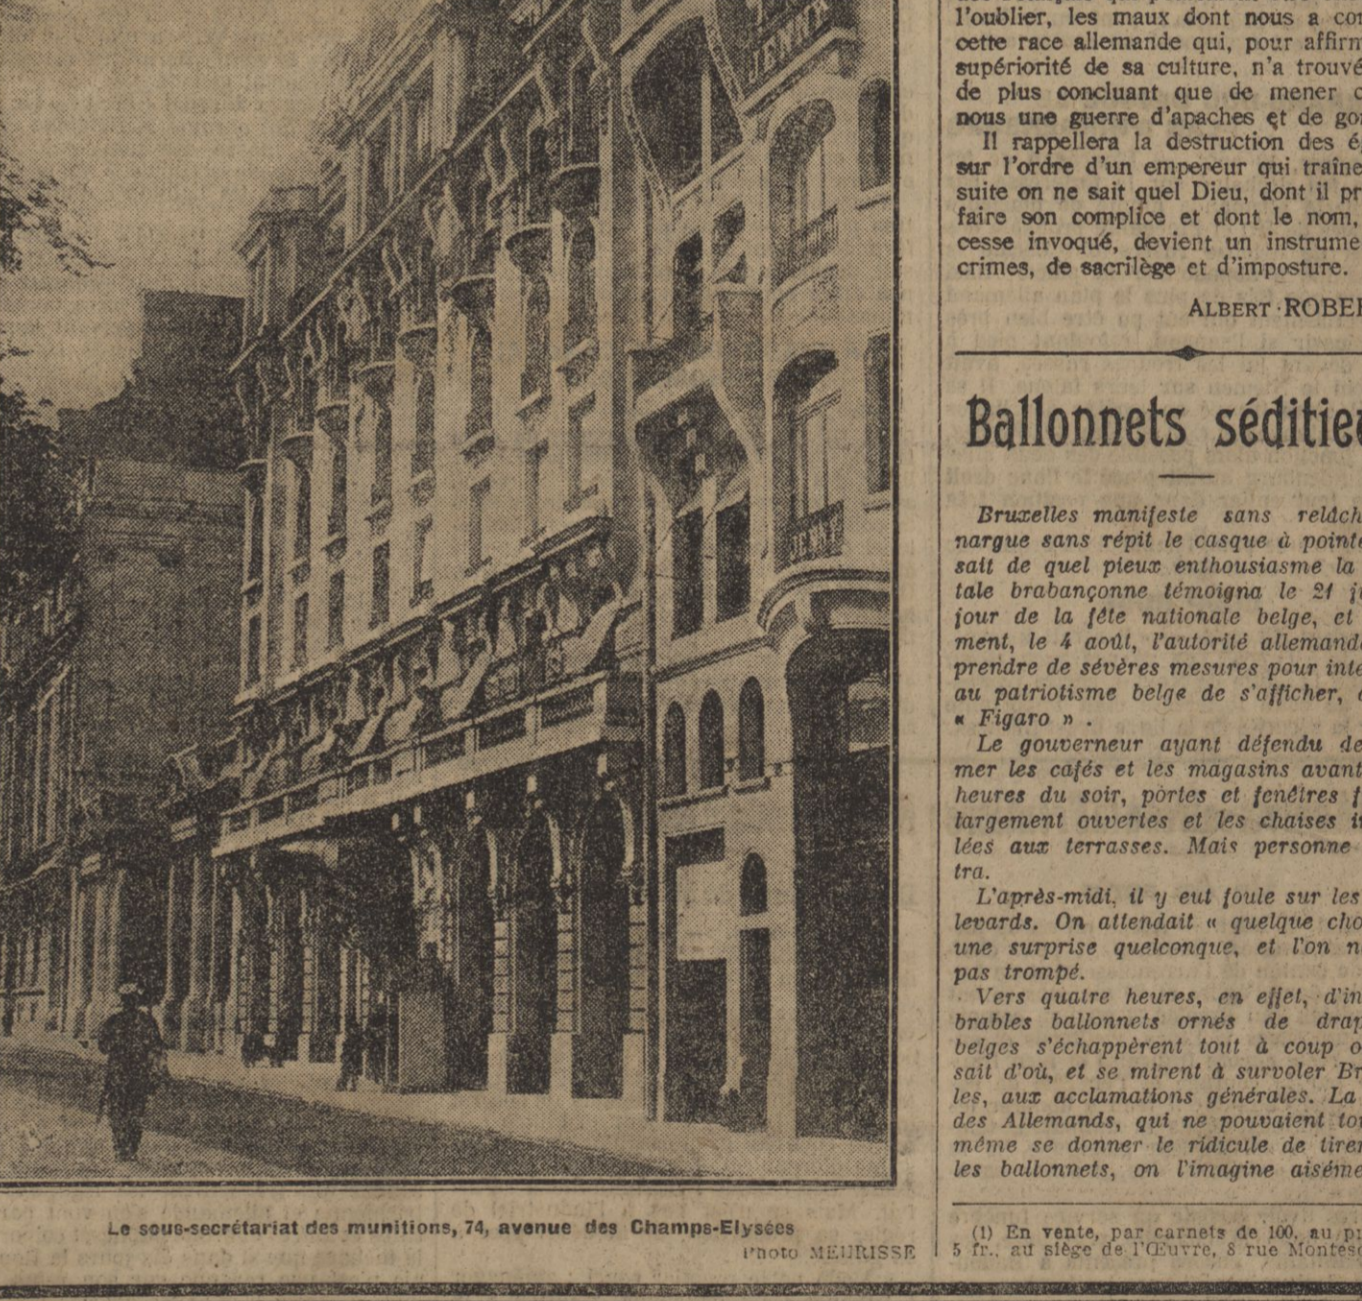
Le sous-secrétariat des munitions, 74, avenue des Champs-Elysées
Photo MEURISSE

l'oublier, les maux dont nous a co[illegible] cette race allemande qui, pour affirm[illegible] supériorité de sa culture, n'a trouvé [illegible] de plus concluant que de mener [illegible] nous une guerre d'apaches et de go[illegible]

Il rappellera la destruction des é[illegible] sur l'ordre d'un empereur qui traîne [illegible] suite on ne sait quel Dieu, dont il pr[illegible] faire son complice et dont le nom, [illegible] cesse invoqué, devient un instrume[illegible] crimes, de sacrilège et d'imposture.

ALBERT ROBE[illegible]

Ballonnets séditie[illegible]

Bruxelles manifeste sans relâch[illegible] nargue sans répit le casque à point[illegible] sait de quel pieux enthousiasme la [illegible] tale brabançonne témoigna le 21 j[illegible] jour de la fête nationale belge, et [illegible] ment, le 4 août, l'autorité allemand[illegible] prendre de sévères mesures pour int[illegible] au patriotisme belge de s'afficher, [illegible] « Figaro ».

Le gouverneur ayant défendu de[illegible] mer les cafés et les magasins avant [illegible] heures du soir, portes et fenêtres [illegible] largement ouvertes et les chaises i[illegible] lées aux terrasses. Mais personne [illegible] tra.

L'après-midi, il y eut foule sur les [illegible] levards. On attendait « quelque cho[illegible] une surprise quelconque, et l'on n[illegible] pas trompé.

Vers quatre heures, en effet, d'in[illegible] brables ballonnets ornés de dra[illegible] belges s'échappèrent tout à coup o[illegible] sait d'où, et se mirent à survoler Br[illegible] les, aux acclamations générales. La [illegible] des Allemands, qui ne pouvaient to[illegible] même se donner le ridicule de tire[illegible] les ballonnets, on l'imagine aiséme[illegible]

(1) En vente, par carnets de 100, au pr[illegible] 5 fr., au siège de l'Œuvre, 8 rue Montes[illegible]